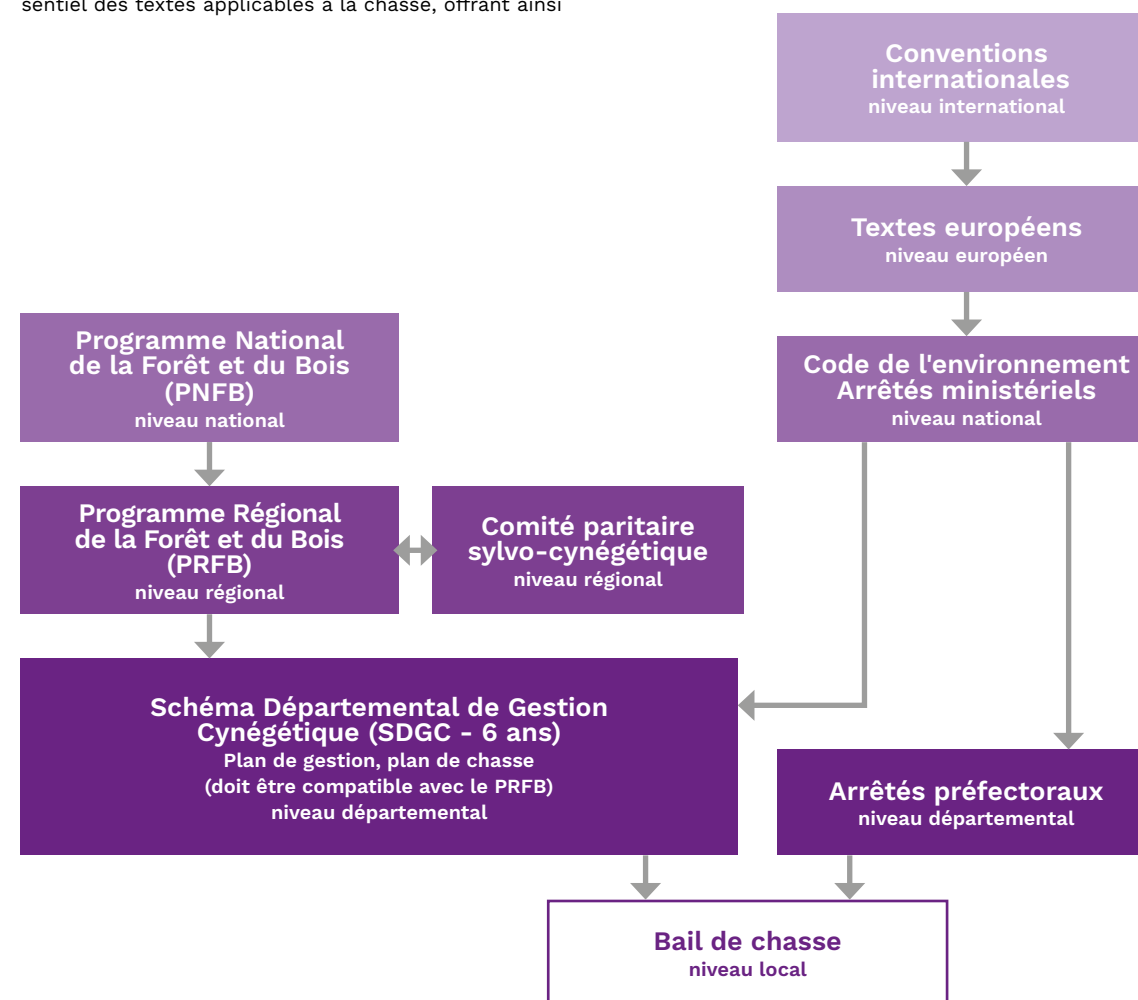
sentiel des textes applicables à la chasse, offrant ainsi

Conventions internationales
niveau international

Textes européens
niveau européen

Programme National de la Forêt et du Bois (PNFB)
niveau national

Code de l'environnement Arrêtés ministériels
niveau national

Programme Régional de la Forêt et du Bois (PRFB)
niveau régional

Comité paritaire sylvo-cynégétique
niveau régional

Schéma Départemental de Gestion Cynégétique (SDGC - 6 ans)
Plan de gestion, plan de chasse
(doit être compatible avec le PRFB)
niveau départemental

Arrêtés préfectoraux
niveau départemental

Bail de chasse
niveau local